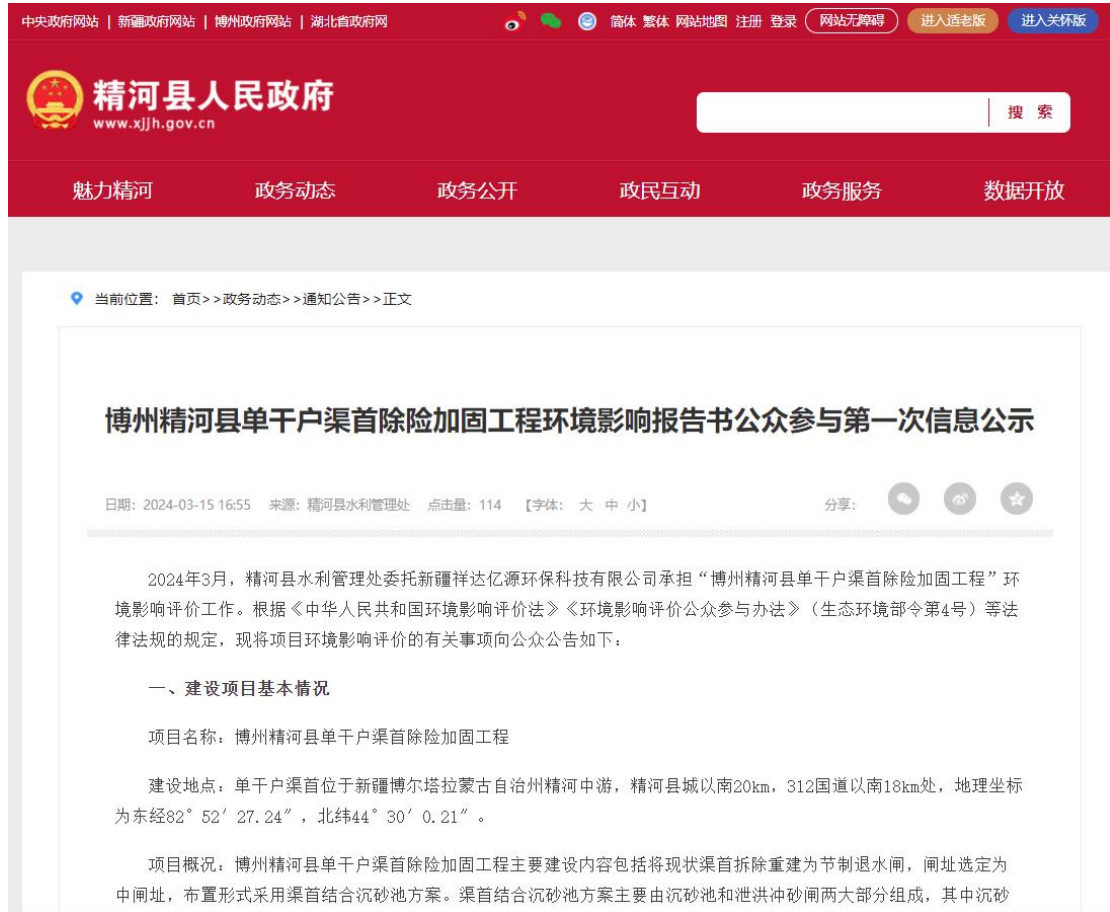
中央政府网站 | 新疆政府网站 | 博州政府网站 | 湖北省政府网

简体 繁体 网站地图 注册 登录 网站无障碍 进入适老版 进入关怀版

精河县人民政府
www.xjjh.gov.cn

搜 索

魅力精河 政务动态 政务公开 政民互动 政务服务 数据开放

当前位置： 首页>>政务动态>>通知公告>>正文

博州精河县单干户渠首除险加固工程环境影响报告书公众参与第一次信息公示

日期：2024-03-15 16:55 来源：精河县水利管理处 点击量：114 【字体： 大 中 小】

分享：

2024年3月，精河县水利管理处委托新疆祥达亿源环保科技有限公司承担“博州精河县单干户渠首除险加固工程”环境影响评价工作。根据《中华人民共和国环境影响评价法》《环境影响评价公众参与办法》（生态环境部令第4号）等法律法规的规定，现将项目环境影响评价的有关事项向公众公告如下：

一、建设项目基本情况

项目名称：博州精河县单干户渠首除险加固工程

建设地点：单干户渠首位于新疆博尔塔拉蒙古自治州精河中游，精河县城以南20km，312国道以南18km处，地理坐标为东经82°52′27.24″，北纬44°30′0.21″。

项目概况：博州精河县单干户渠首除险加固工程主要建设内容包括将现状渠首拆除重建为节制退水闸，闸址选定为中闸址，布置形式采用渠首结合沉砂池方案。渠首结合沉砂池方案主要由沉砂池和泄洪冲砂闸两大部分组成，其中沉砂